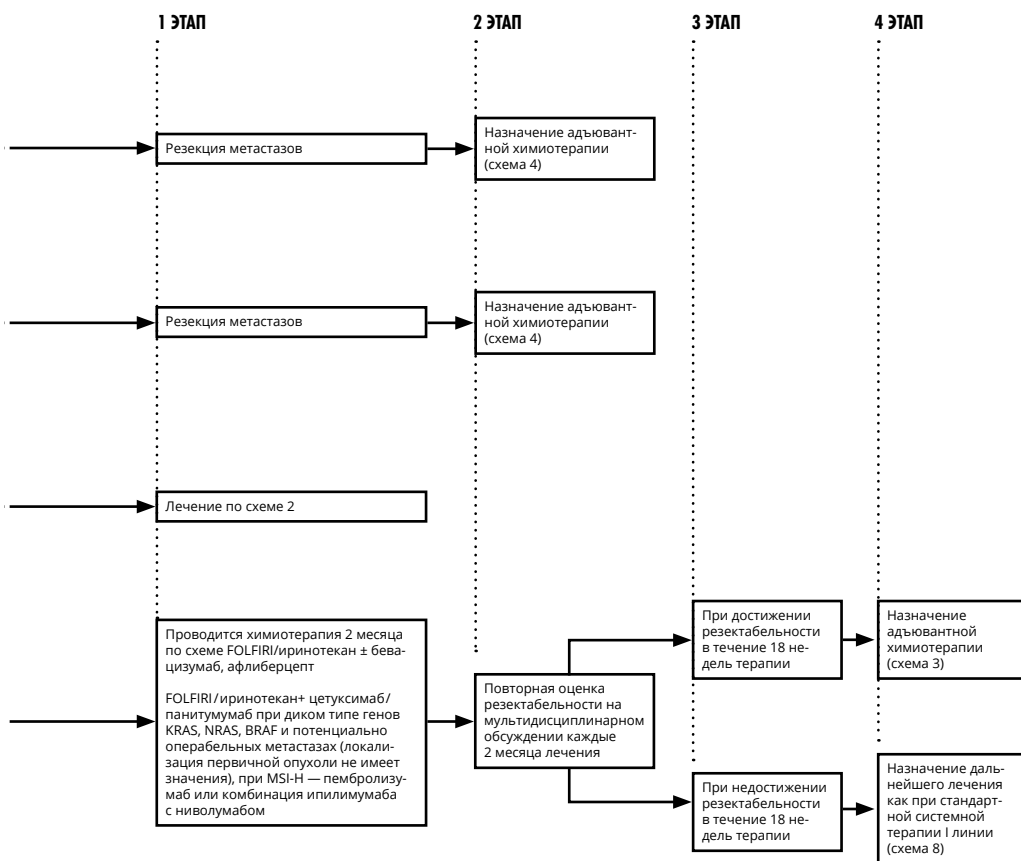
1 ЭТАП

2 ЭТАП

3 ЭТАП

4 ЭТАП

Резекция метастазов

Назначение адъювантной химиотерапии (схема 4)

Резекция метастазов

Назначение адъювантной химиотерапии (схема 4)

Лечение по схеме 2

Проводится химиотерапия 2 месяца по схеме FOLFIRI/иринотекан ± бевацизумаб, афлиберцепт

FOLFIRI/иринотекан+ цетуксимаб/панитумумаб при диком типе генов KRAS, NRAS, BRAF и потенциально операбельных метастазах (локализация первичной опухоли не имеет значения), при MSI-H — пембролизумаб или комбинация ипилимумаба с ниволумабом

Повторная оценка резектабельности на мультидисциплинарном обсуждении каждые 2 месяца лечения

При достижении резектабельности в течение 18 недель терапии

Назначение адъювантной химиотерапии (схема 3)

При недостижении резектабельности в течение 18 недель терапии

Назначение дальнейшего лечения как при стандартной системной терапии I линии (схема 8)